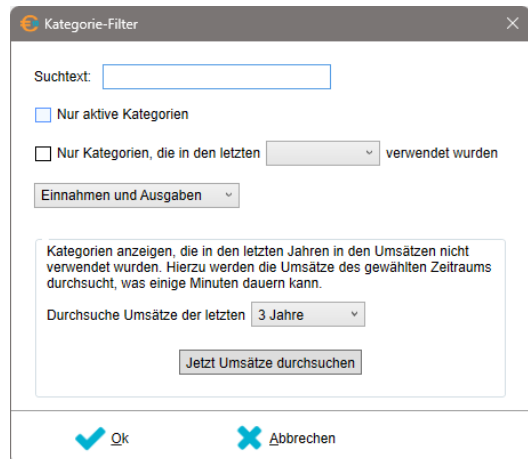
Kategorie-Filter

Suchtext:

Nur aktive Kategorien

Nur Kategorien, die in den letzten verwendet wurden

Einnahmen und Ausgaben

Kategorien anzeigen, die in den letzten Jahren in den Umsätzen nicht verwendet wurden. Hierzu werden die Umsätze des gewählten Zeitraums durchsucht, was einige Minuten dauern kann.

Durchsuche Umsätze der letzten 3 Jahre

Jetzt Umsätze durchsuchen

Ok

Abbrechen